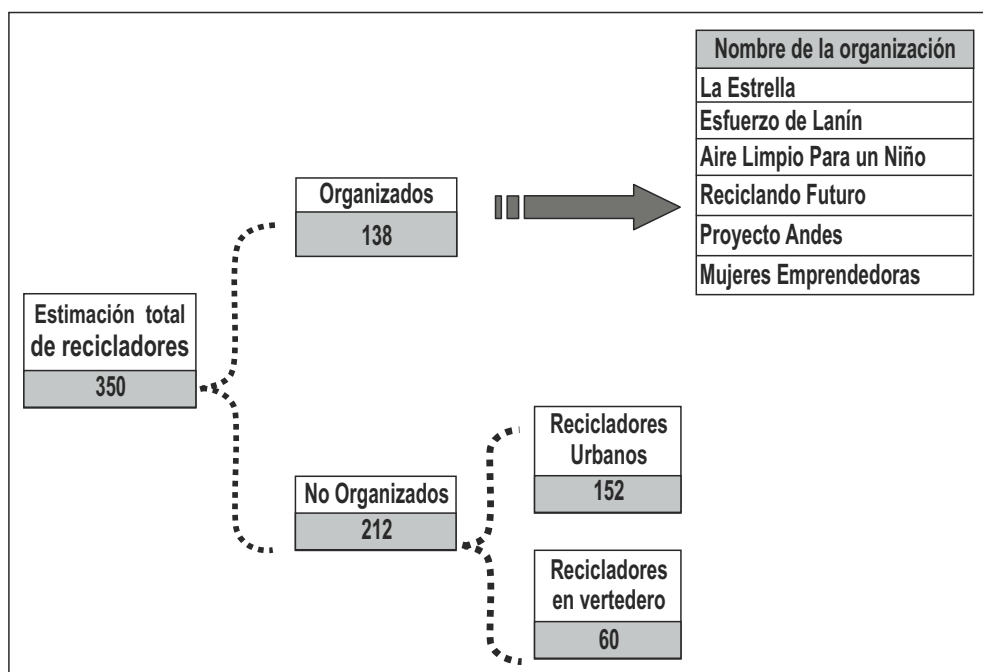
Estimación total de recicladores
350

Organizados
138

| Nombre de la organización |
|---|
| La Estrella |
| Esfuerzo de Lanín |
| Aire Limpio Para un Niño |
| Reciclando Futuro |
| Proyecto Andes |
| Mujeres Emprendedoras |

No Organizados
212

Recicladores Urbanos
152

Recicladores en vertedero
60